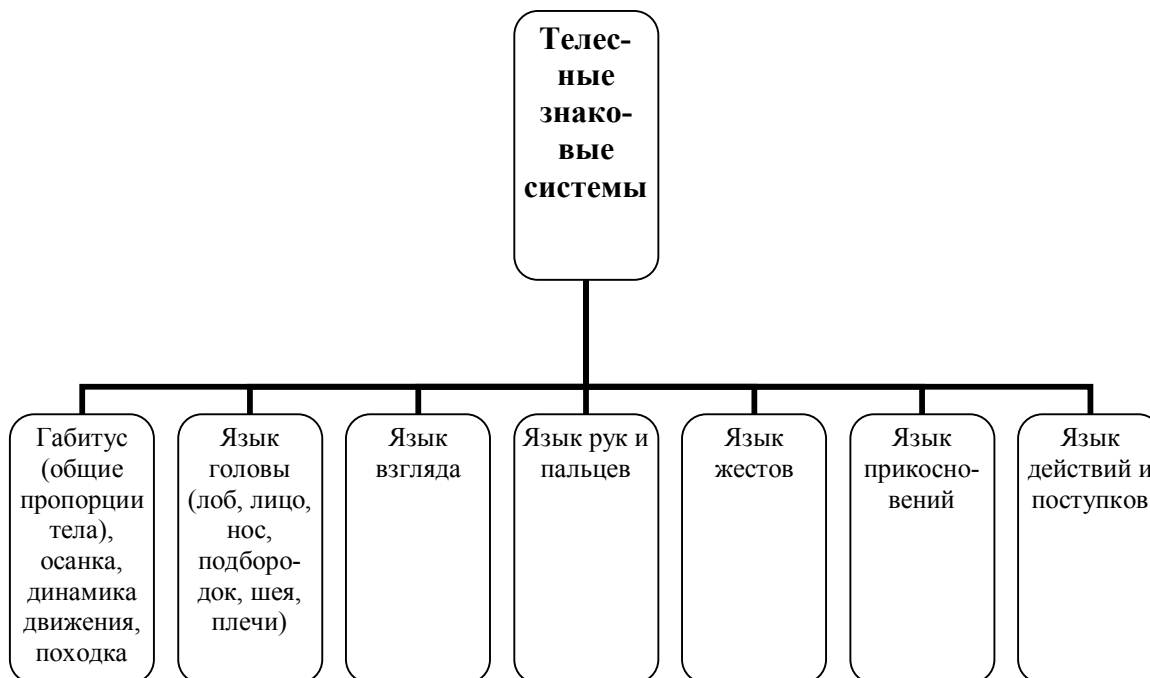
Телесные знаковые системы

Габитус (общие пропорции тела), осанка, динамика движения, походка

Язык головы (лоб, лицо, нос, подбородок, шея, плечи)

Язык взгляда

Язык рук и пальцев

Язык жестов

Язык прикосновений

Язык действий и поступков